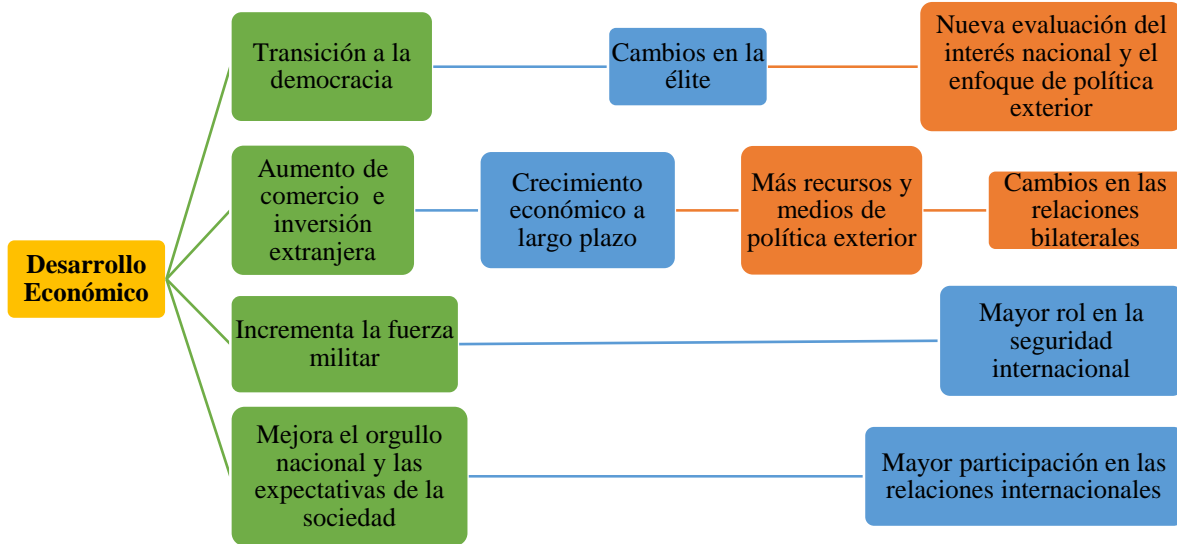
Desarrollo Económico

Transición a la democracia

Cambios en la élite

Nueva evaluación del interés nacional y el enfoque de política exterior

Aumento de comercio e inversión extranjera

Crecimiento económico a largo plazo

Más recursos y medios de política exterior

Cambios en las relaciones bilaterales

Incrementa la fuerza militar

Mayor rol en la seguridad internacional

Mejora el orgullo nacional y las expectativas de la sociedad

Mayor participación en las relaciones internacionales